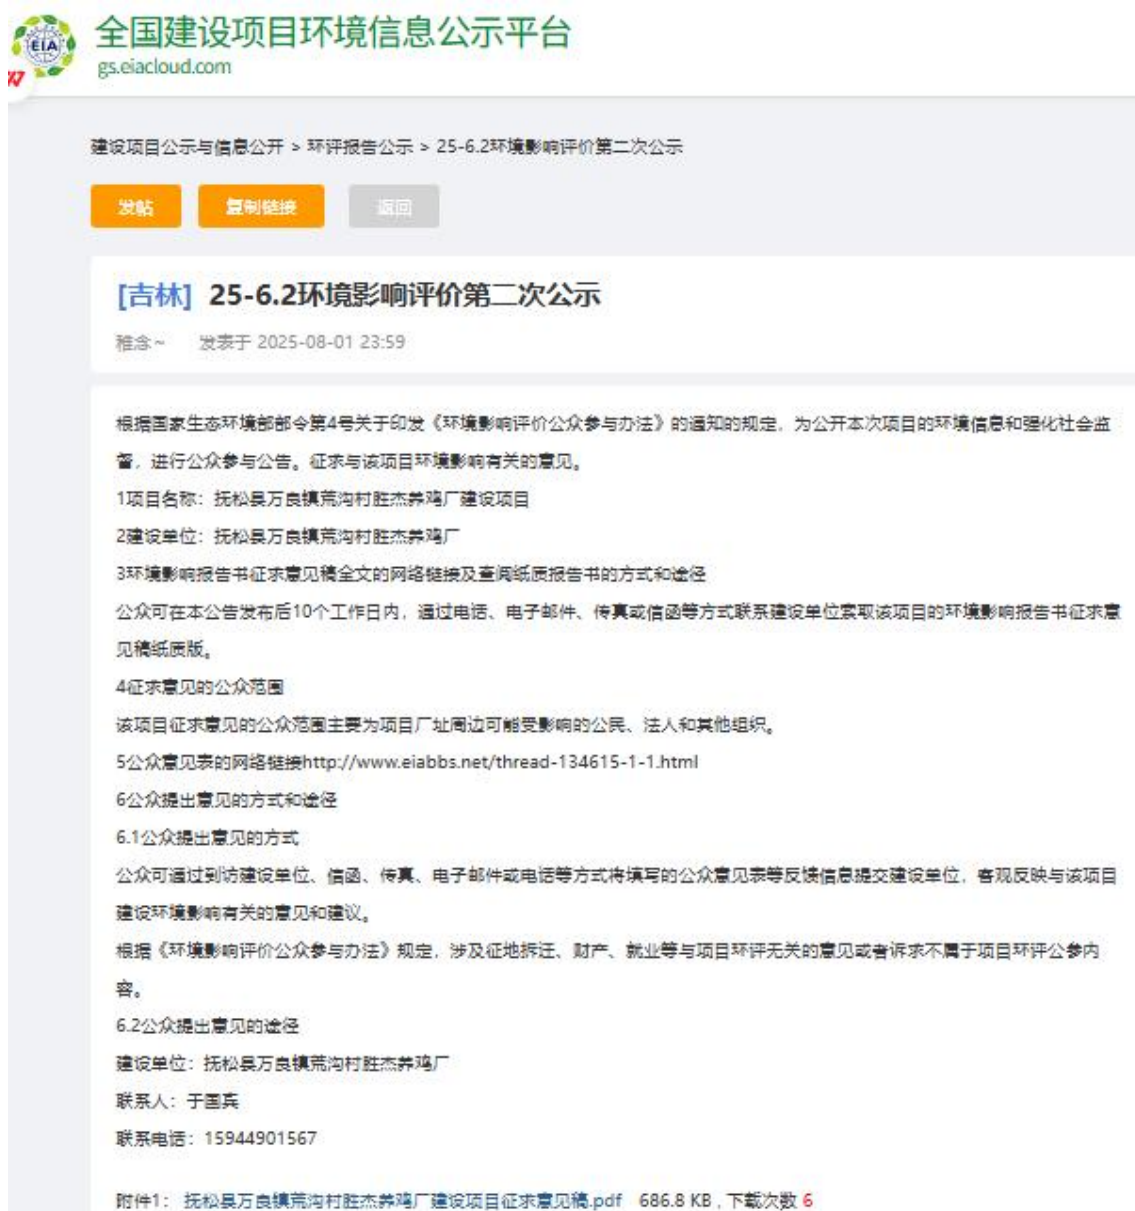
EIA

全国建设项目环境信息公示平台
gs.eiacloud.com

建设项目公示与信息公开 > 环评报告公示 > 25-6.2环境影响评价第二次公示

发帖 复制链接 返回

[吉林] 25-6.2环境影响评价第二次公示

稚念~ 发表于 2025-08-01 23:59

根据国家生态环境部部令第4号关于印发《环境影响评价公众参与办法》的通知的规定，为公开本次项目的环境信息和强化社会监督，进行公众参与公告。征求与该项目环境影响有关的意见。

1项目名称：抚松县万良镇荒沟村胜杰养鸡厂建设项目

2建设单位：抚松县万良镇荒沟村胜杰养鸡厂

3环境影响报告书征求意见稿全文的网络链接及查阅纸质报告书的方式和途径

公众可在本公告发布后10个工作日内，通过电话、电子邮件、传真或信函等方式联系建设单位索取该项目的环境影响报告书征求意见稿纸质版。

4征求意见的公众范围

该项目征求意见的公众范围主要为项目厂址周边可能受影响的公民、法人和其他组织。

5公众意见表的网络链接http://www.eiabbs.net/thread-134615-1-1.html

6公众提出意见的方式和途径

6.1公众提出意见的方式

公众可通过到访建设单位、信函、传真、电子邮件或电话等方式将填写的公众意见表等反馈信息提交建设单位，客观反映与该项目建设环境影响有关的意见和建议。

根据《环境影响评价公众参与办法》规定，涉及征地拆迁、财产、就业等与项目环评无关的意见或者诉求不属于项目环评公参内容。

6.2公众提出意见的途径

建设单位：抚松县万良镇荒沟村胜杰养鸡厂

联系人：于国宾

联系电话：15944901567

附件1：抚松县万良镇荒沟村胜杰养鸡厂建设项目征求意见稿.pdf 686.8 KB，下载次数 6